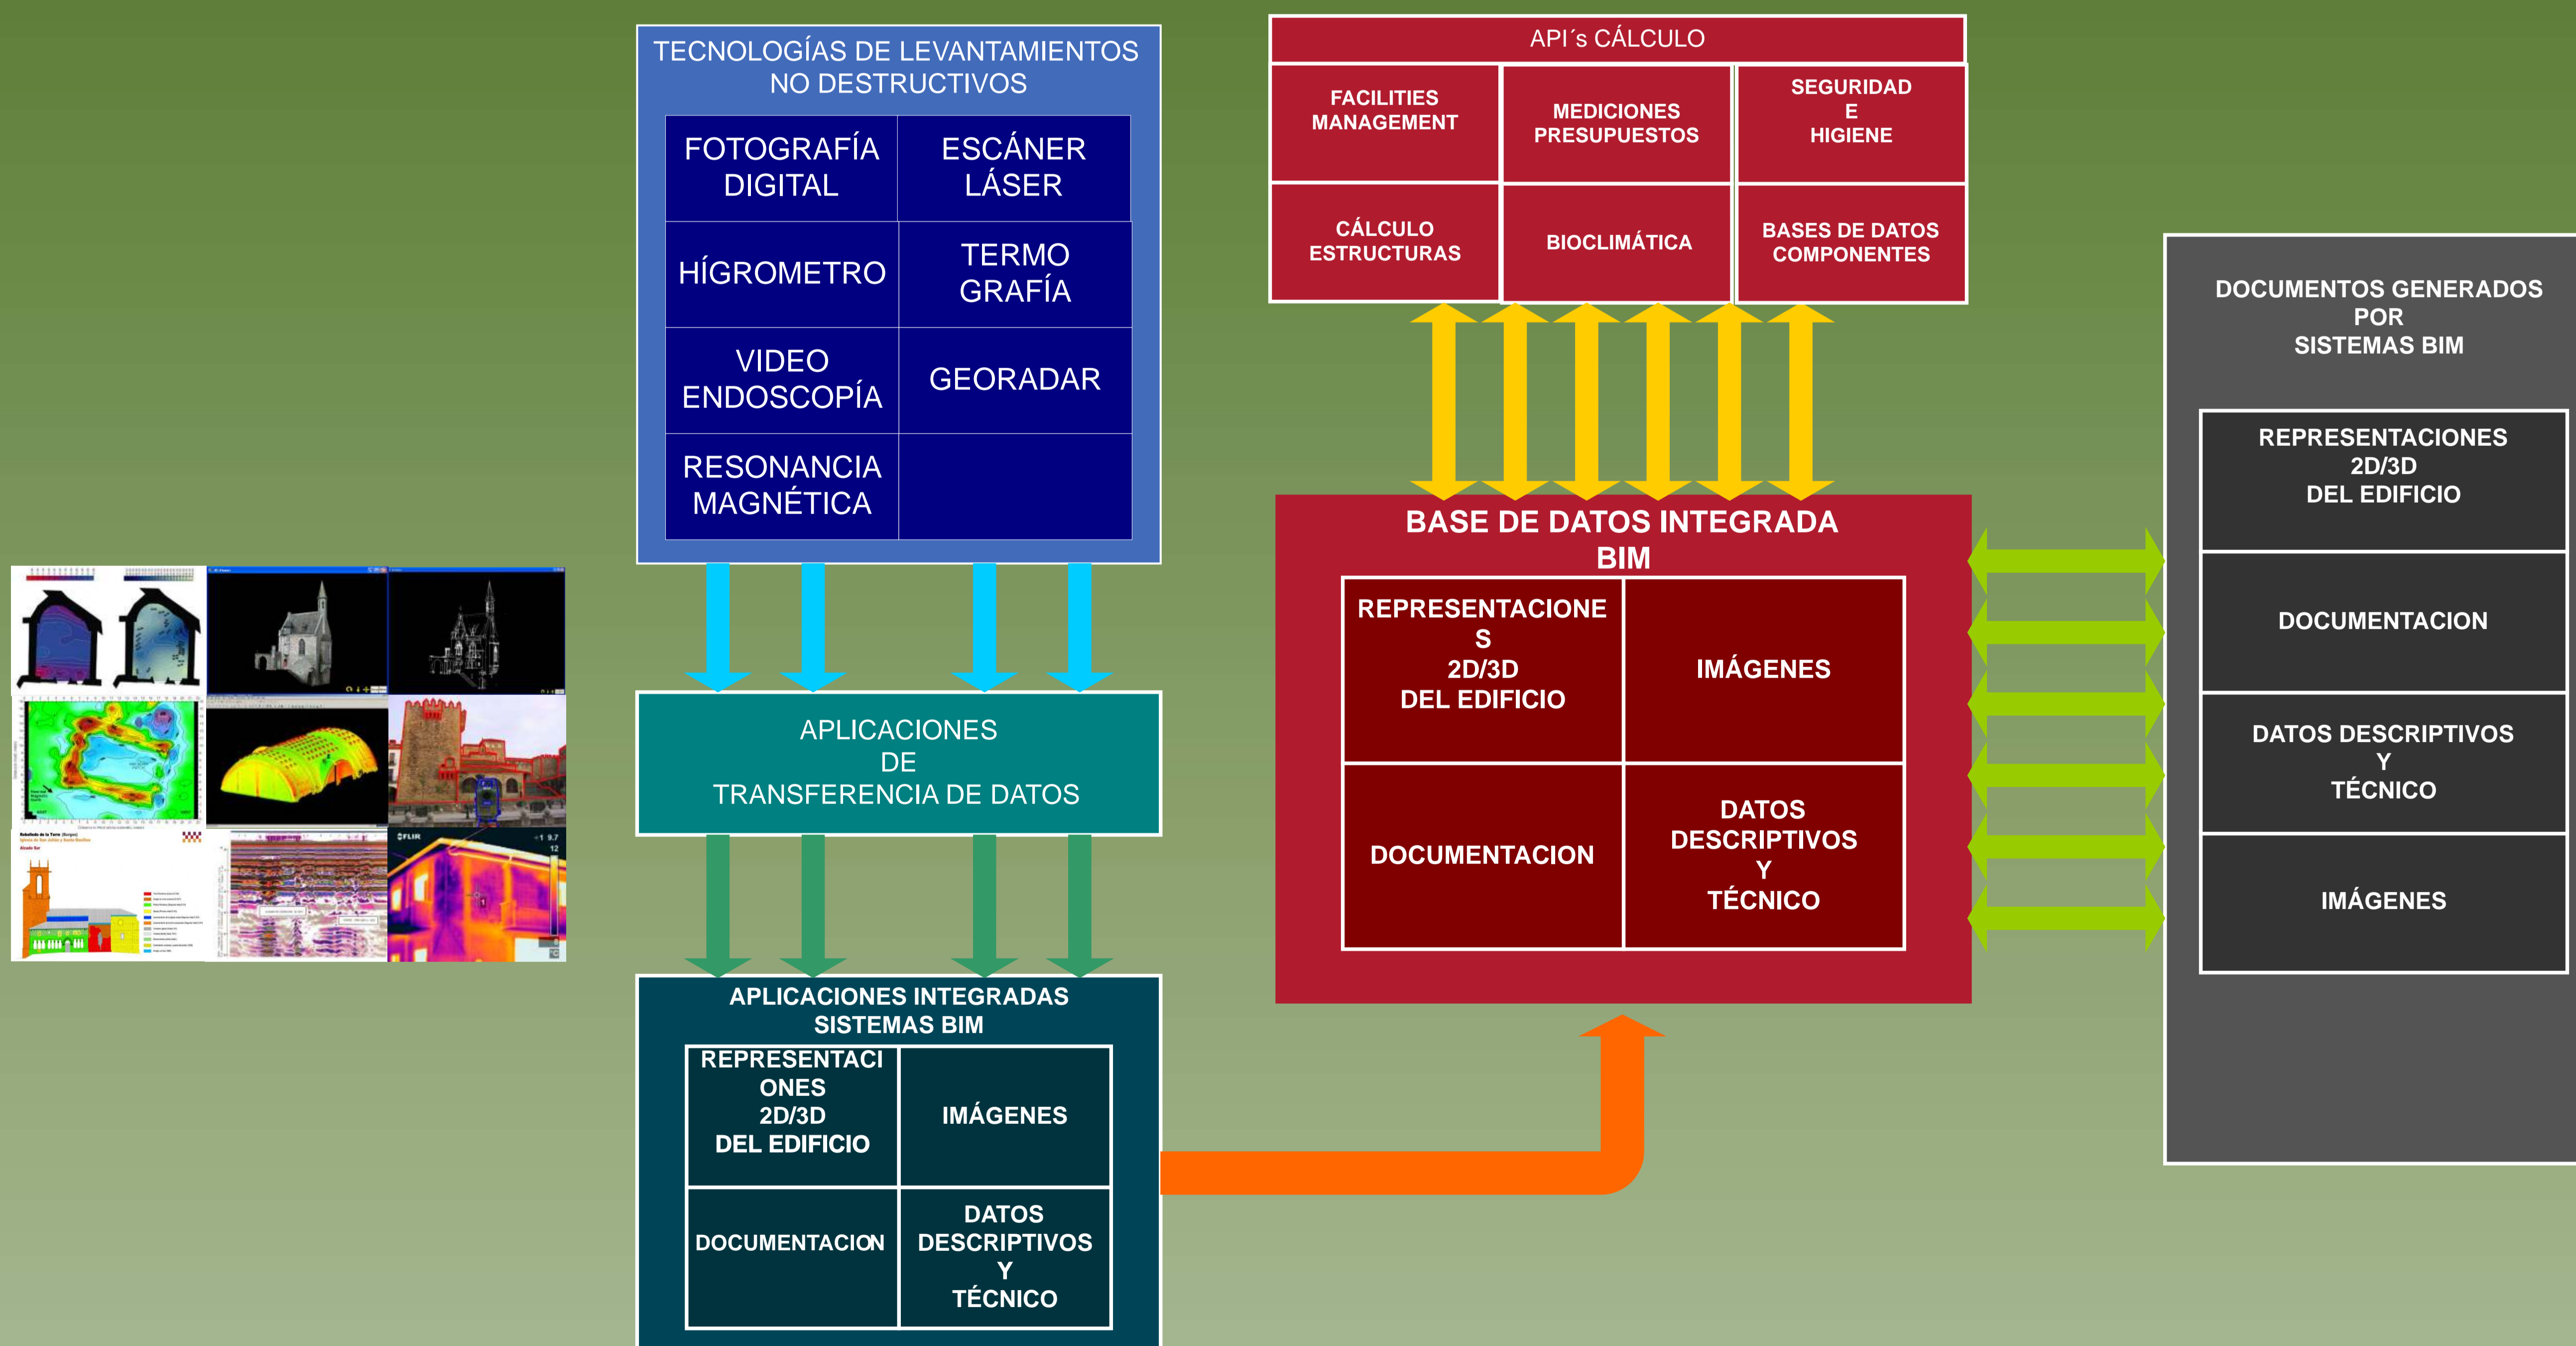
TECNOLOGÍAS DE LEVANTAMIENTOS NO DESTRUCTIVOS

| FOTOGRAFÍA DIGITAL | ESCÁNER LÁSER |
|---|---|
| HÍGROMETRO | TERMO GRAFÍA |
| VIDEO ENDOSCOPÍA | GEORADAR |
| RESONANCIA MAGNÉTICA | |

APLICACIONES DE TRANSFERENCIA DE DATOS

APLICACIONES INTEGRADAS SISTEMAS BIM

| REPRESENTACI ONES 2D/3D DEL EDIFICIO | IMÁGENES |
|---|---|
| DOCUMENTACION | DATOS DESCRIPTIVOS Y TÉCNICO |

API´s CÁLCULO

| FACILITIES MANAGEMENT | MEDICIONES PRESUPUESTOS | SEGURIDAD E HIGIENE |
|---|---|---|
| CÁLCULO ESTRUCTURAS | BIOCLIMÁTICA | BASES DE DATOS COMPONENTES |

BASE DE DATOS INTEGRADA BIM

| REPRESENTACIONE S 2D/3D DEL EDIFICIO | IMÁGENES |
|---|---|
| DOCUMENTACION | DATOS DESCRIPTIVOS Y TÉCNICO |

DOCUMENTOS GENERADOS POR SISTEMAS BIM

REPRESENTACIONES 2D/3D DEL EDIFICIO

DOCUMENTACION

DATOS DESCRIPTIVOS Y TÉCNICO

IMÁGENES